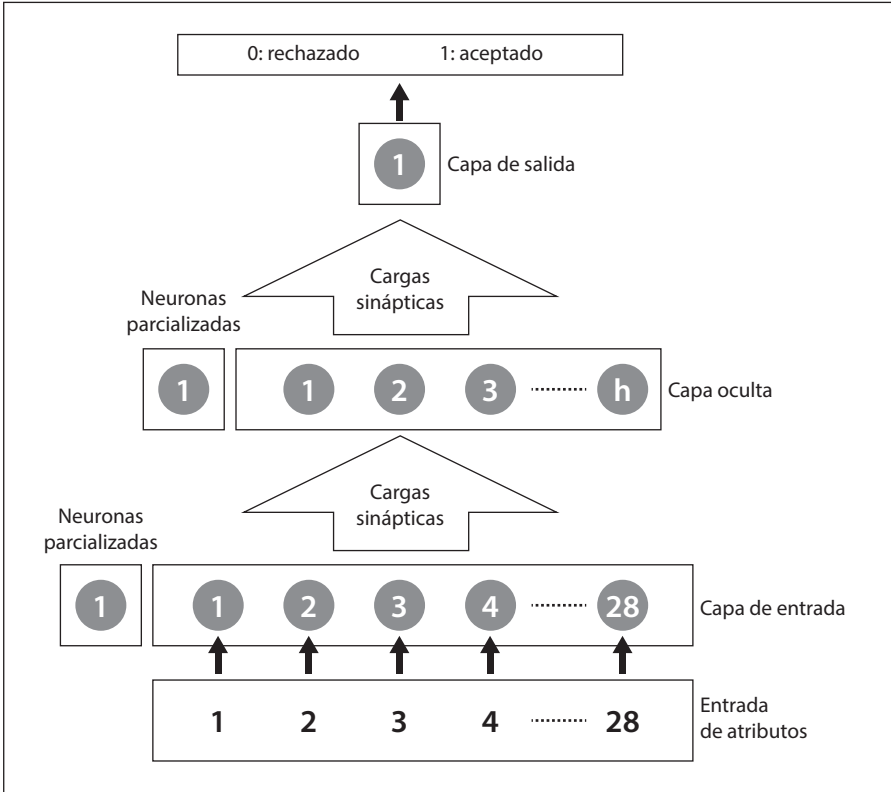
0: rechazado 1: aceptado

1 Capa de salida

Neuronas parcializadas

Cargas sinápticas

1

1 2 3 ········· h Capa oculta

Neuronas parcializadas

Cargas sinápticas

1

1 2 3 4 ········· 28 Capa de entrada

1 2 3 4 ········· 28 Entrada de atributos